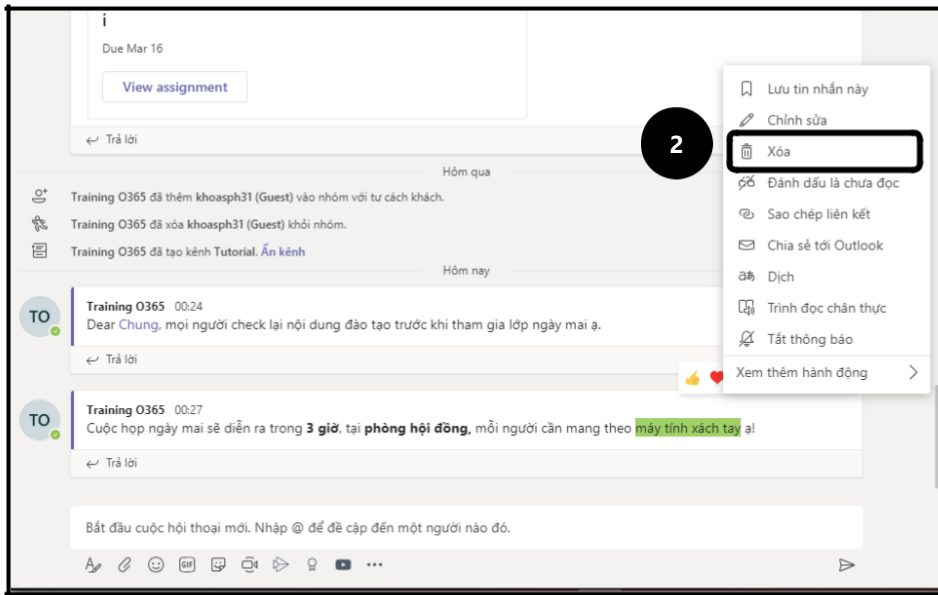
i

Due Mar 16

View assignment

↩ Trả lời

Hôm qua

Training O365 đã thêm khoasph31 (Guest) vào nhóm với tư cách khách.

Training O365 đã xóa khoasph31 (Guest) khỏi nhóm.

Training O365 đã tạo kênh Tutorial. Ẩn kênh

Hôm nay

TO

Training O365 00:24
Dear Chung, mọi người check lại nội dung đào tạo trước khi tham gia lớp ngày mai ạ.

↩ Trả lời

TO

Training O365 00:27
Cuộc họp ngày mai sẽ diễn ra trong 3 giờ, tại phòng hội đồng, mỗi người cần mang theo máy tính xách tay ạ!

↩ Trả lời

Bắt đầu cuộc hội thoại mới. Nhập @ để đề cập đến một người nào đó.

Lưu tin nhắn này
Chỉnh sửa
2
Xóa
Đánh dấu là chưa đọc
Sao chép liên kết
Chia sẻ tới Outlook
Dịch
Trình đọc chân thực
Tắt thông báo
Xem thêm hành động